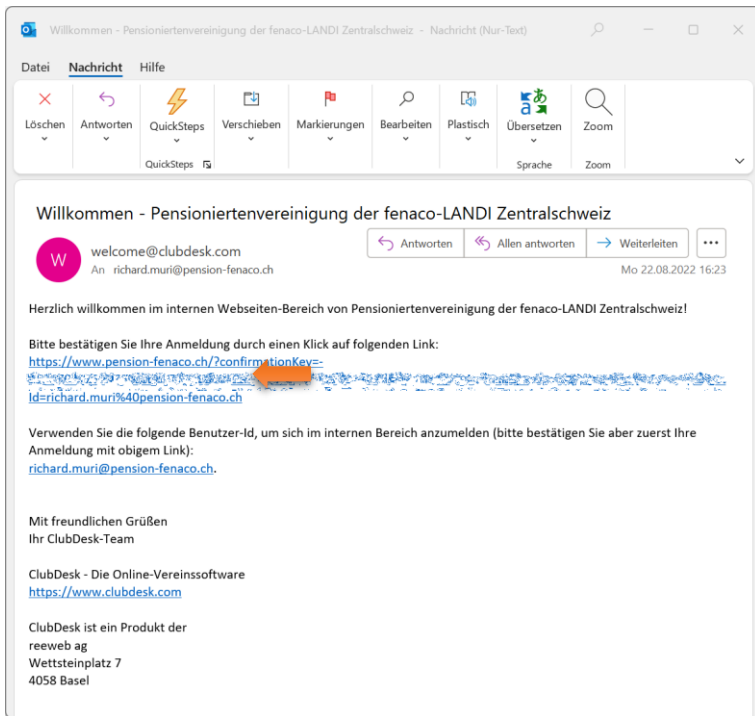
Willkommen - Pensioniertenvereinigung der fenaco-LANDI Zentralschweiz - Nachricht (Nur-Text)

Datei Nachricht Hilfe

Löschen
Antworten
QuickSteps
QuickSteps
Verschieben
Markierungen
Bearbeiten
Plastisch
Übersetzen
Sprache
Zoom
Zoom

Willkommen - Pensioniertenvereinigung der fenaco-LANDI Zentralschweiz

W
welcome@clubdesk.com
An richard.muri@pension-fenaco.ch

Antworten
Allen antworten
Weiterleiten
...
Mo 22.08.2022 16:23

Herzlich willkommen im internen Webseiten-Bereich von Pensioniertenvereinigung der fenaco-LANDI Zentralschweiz!

Bitte bestätigen Sie Ihre Anmeldung durch einen Klick auf folgenden Link:
https://www.pension-fenaco.ch/?confirmationKey=-
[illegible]
Id=richard.muri%40pension-fenaco.ch

Verwenden Sie die folgende Benutzer-Id, um sich im internen Bereich anzumelden (bitte bestätigen Sie aber zuerst Ihre Anmeldung mit obigem Link):
richard.muri@pension-fenaco.ch.

Mit freundlichen Grüßen
Ihr ClubDesk-Team

ClubDesk - Die Online-Vereinssoftware
https://www.clubdesk.com

ClubDesk ist ein Produkt der
reeweb ag
Wettsteinplatz 7
4058 Basel